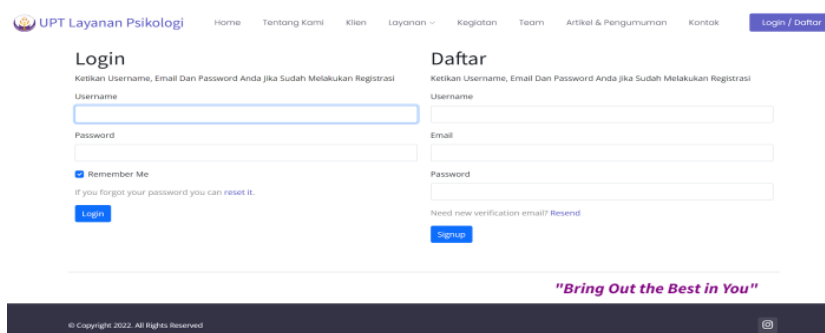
UPT Layanan Psikologi

Home Tentang Kami Klien Layanan Kegiatan Team Artikel & Pengumuman Kontak Login / Daftar

Login

Ketikan Username, Email Dan Password Anda Jika Sudah Melakukan Registrasi

Username

Password

Remember Me

If you forgot your password you can reset it.

Login

Daftar

Ketikan Username, Email Dan Password Anda Jika Sudah Melakukan Registrasi

Username

Email

Password

Need new verification email? Resend

Signup

"Bring Out the Best in You"

© Copyright 2022. All Rights Reserved